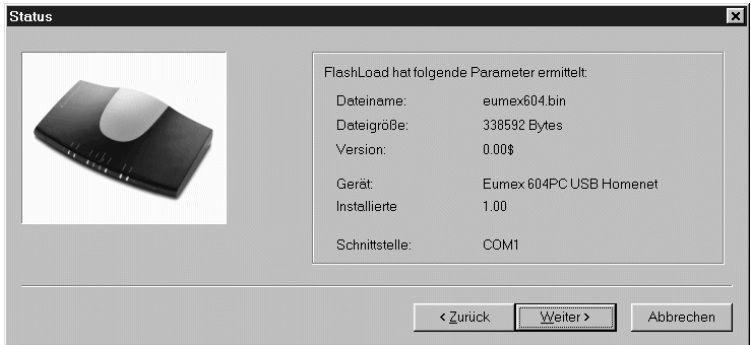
Status

FlashLoad hat folgende Parameter ermittelt:

| | |
|---|---|
| Dateiname: | eumex604.bin |
| Dateigröße: | 338592 Bytes |
| Version: | 0.00$ |
| Gerät: | Eumex 604PC USB Homenet |
| Installierte | 1.00 |
| Schnittstelle: | COM1 |

< Zurück
Weiter >
Abbrechen